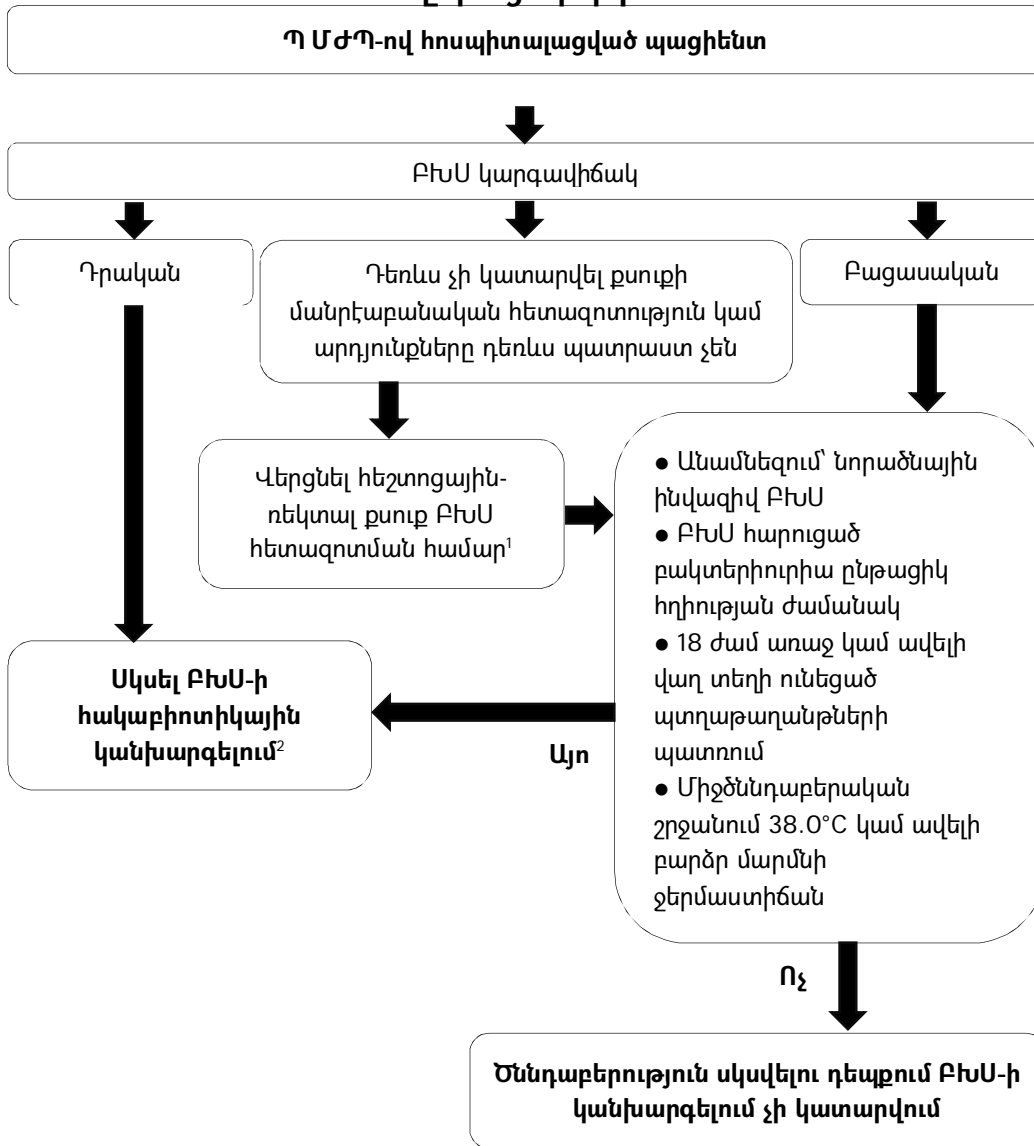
Պ ՄԺՊ-ով հոսպիտալացված պացիենտ

ԲԽՍ կարգավիճակ

Դրական

Դեռևս չի կատարվել քսուքի մանրէաբանական հետազոտություն կամ արդյունքները դեռևս պատրաստ չեն

Բացասական

Վերցնել հեշտոցային-ռեկտալ քսուք ԲԽՍ հետազոտման համար$^1$

● Անամնեզում՝ նորածնային ինվազիվ ԲԽՍ
● ԲԽՍ հարուցած բակտերիուրիա ընթացիկ հղիության ժամանակ
● 18 ժամ առաջ կամ ավելի վաղ տեղի ունեցած պտղաթաղանթների պատռում
● Միջծննդաբերական շրջանում 38.0°C կամ ավելի բարձր մարմնի ջերմաստիճան

Սկսել ԲԽՍ-ի հակաբիոտիկային կանխարգելում$^2$

Այո

Ոչ

Ծննդաբերություն սկսվելու դեպքում ԲԽՍ-ի կանխարգելում չի կատարվում